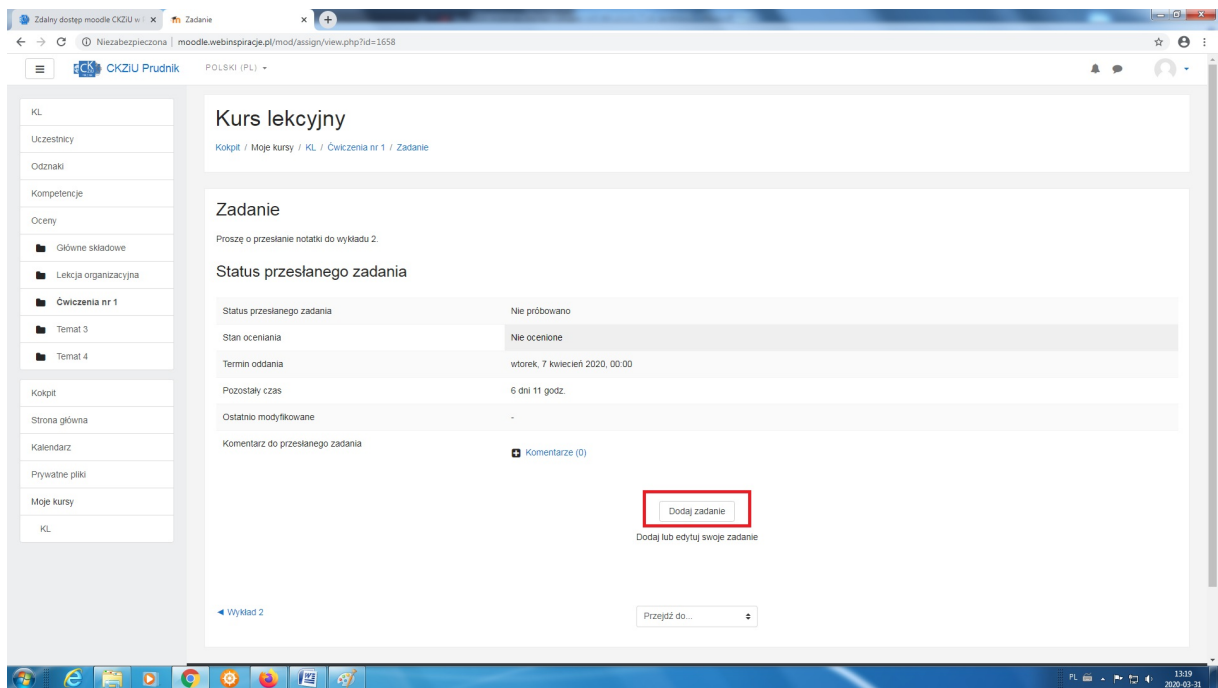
Zdalny dostęp moodle CKZiU w | ×
Zadanie ×
Niezabezpieczona | moodle.webinspiracje.pl/mod/assign/view.php?id=1658

CKZiU Prudnik
POLSKI (PL)

KL
Uczestnicy
Odznaki
Kompetencje
Oceny
Główne składowe
Lekcja organizacyjna
Ćwiczenia nr 1
Temat 3
Temat 4

Kokpit
Strona główna
Kalendarz
Prywatne pliki
Moje kursy
KL

Kurs lekcyjny

Kokpit / Moje kursy / KL / Ćwiczenia nr 1 / Zadanie

Zadanie

Proszę o przesłanie notatki do wykładu 2.

Status przesłanego zadania

| Status przesłanego zadania | Nie próbowano |
|---|---|
| Stan oceniania | Nie ocenione |
| Termin oddania | wtorek, 7 kwiecień 2020, 00:00 |
| Pozostały czas | 6 dni 11 godz. |
| Ostatnio modyfikowane | - |
| Komentarz do przesłanego zadania | Komentarze (0) |

Dodaj zadanie

Dodaj lub edytuj swoje zadanie

◄ Wykład 2

Przejdź do...

PL 13:19 2020-03-31